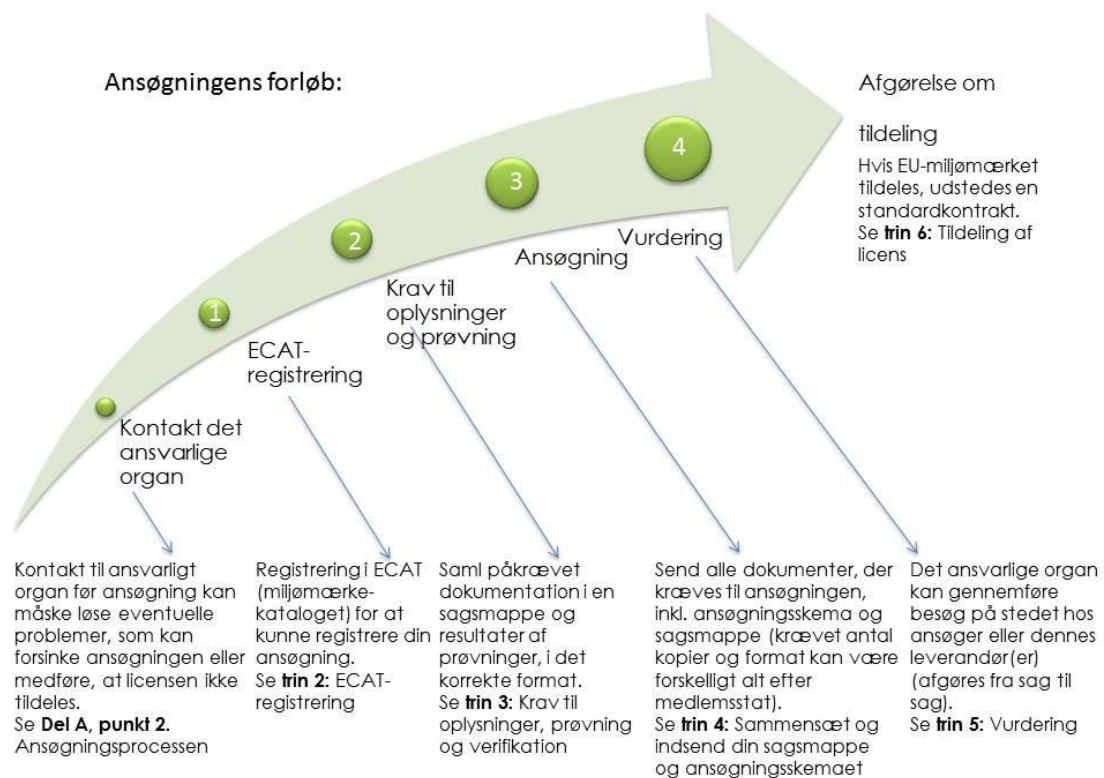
Ansøgningens forløb:

Afgørelse om tildeling

Hvis EU-miljømærket tildeles, udstedes en standardkontrakt.
Se **trin 6:** Tildeling af licens

4

Vurdering

3

Ansøgning

2

Krav til oplysninger og prøvning

1

ECAT-registrering

Kontakt det ansvarlige organ

Kontakt til ansvarligt organ før ansøgning kan måske løse eventuelle problemer, som kan forsinke ansøgningen eller medføre, at licensen ikke tildeles.
Se **Del A, punkt 2.** Ansøgningsprocessen

Registrering i ECAT (miljømærkekataloget) for at kunne registrere din ansøgning.
Se **trin 2:** ECAT-registrering

Saml påkrævet dokumentation i en sagsmappe og resultater af prøvninger, i det korrekte format.
Se **trin 3:** Krav til oplysninger, prøvning og verifikation

Send alle dokumenter, der kræves til ansøgningen, inkl. ansøgningsskema og sagsmappe (krævet antal kopier og format kan være forskelligt alt efter medlemsstat).
Se **trin 4:** Sammensæt og indsend din sagsmappe og ansøgningsskemaet

Det ansvarlige organ kan gennemføre besøg på stedet hos ansøger eller dennes leverandør(er) (afgøres fra sag til sag).
Se **trin 5:** Vurdering